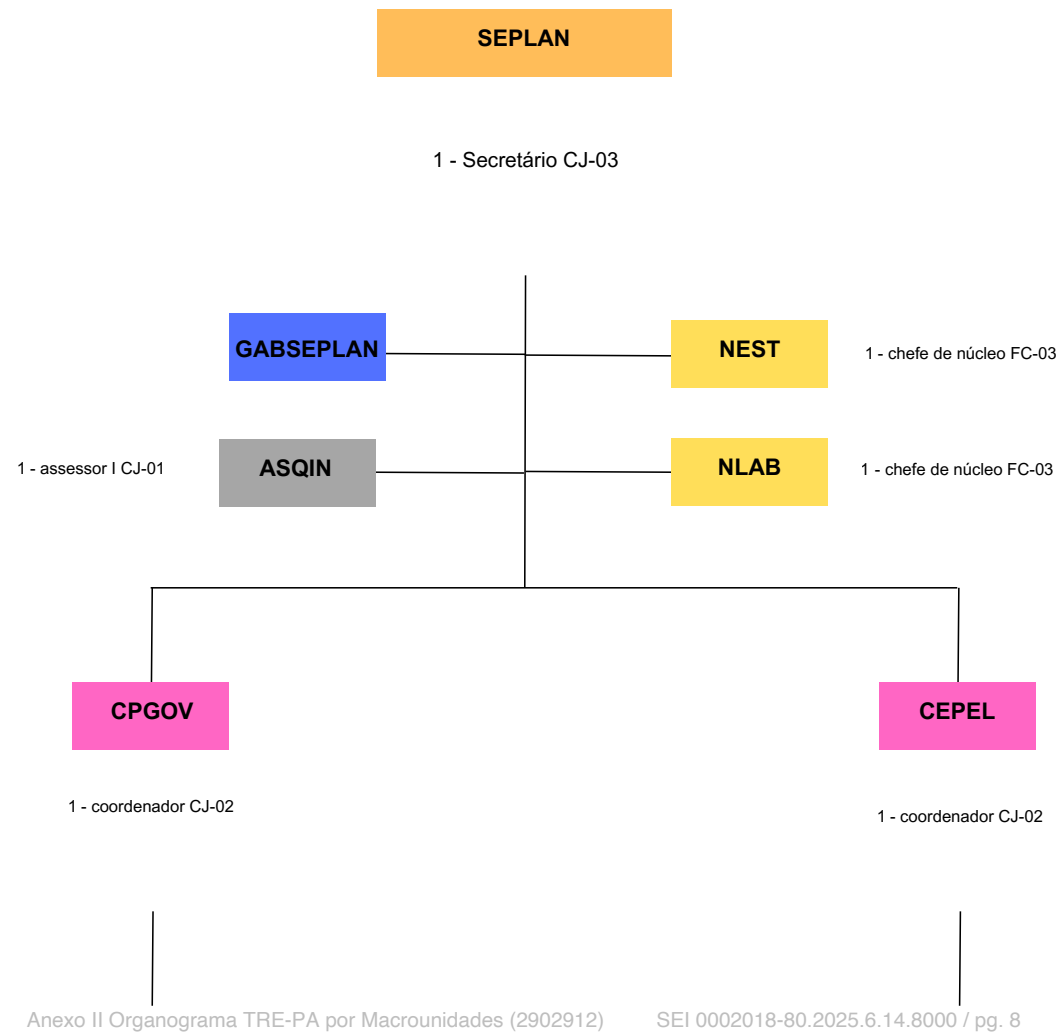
SEPLAN

1 - Secretário CJ-03

GABSEPLAN

NEST

1 - chefe de núcleo FC-03

1 - assessor I CJ-01

ASQIN

NLAB

1 - chefe de núcleo FC-03

CPGOV

CEPEL

1 - coordenador CJ-02

1 - coordenador CJ-02

Anexo II Organograma TRE-PA por Macrounidades (2902912) SEI 0002018-80.2025.6.14.8000 / pg. 8